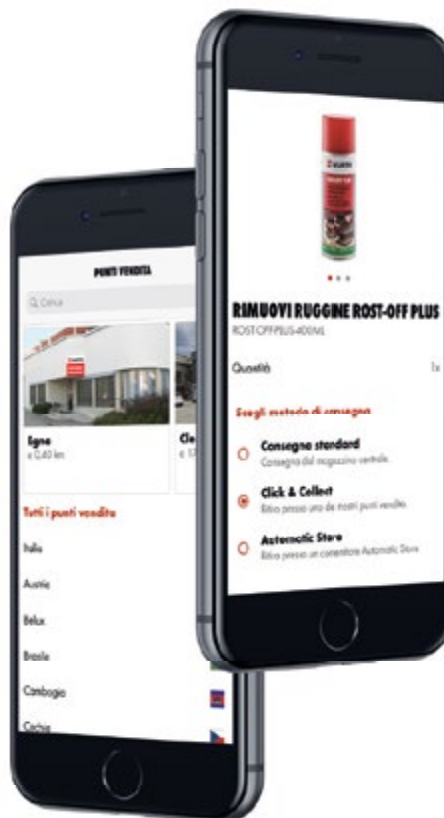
PUNTI VENDITA

Q Cerca

Egna
a 0,40 km

Cle
a 1

Tutti i punti vendita

Italia

Austria

Belux

Brasile

Cambogia

Cechia

RIMUOVI RUGGINE ROST-OFF PLUS
ROST-OFF-PLUS-400ML

Quantità

1x

Scegli metodo di consegna

Consegna standard
Consegna dal magazzino centrale

Click & Collect
Ritiro presso uno dei nostri punti vendita

Automatic Store
Ritiro presso un contenitore Automatic Store